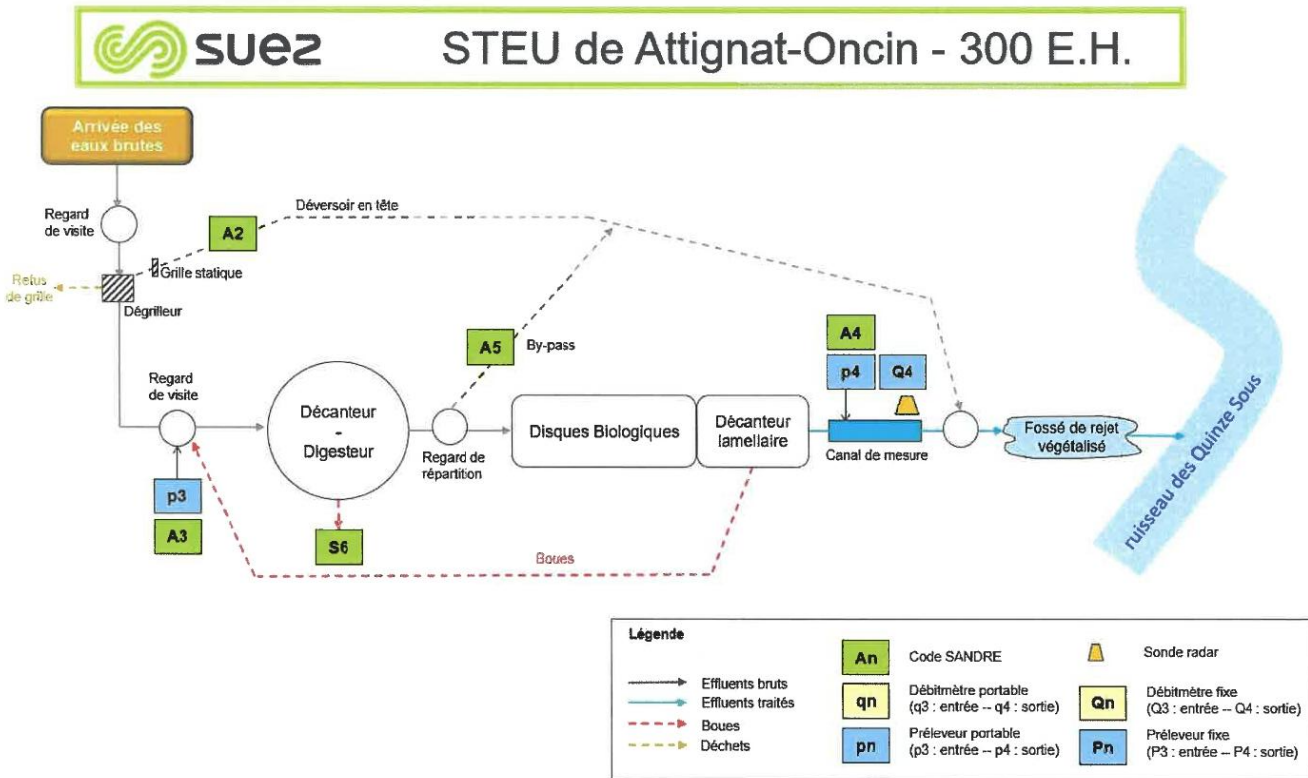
SUEZ STEU de Attignat-Oncin - 300 E.H.

Arrivée des eaux brutes

Regard de visite

A2

Déversoir en tête

Grille statique

Refus de grille

Dégrilleur

A5

By-pass

A4

p4

Q4

Regard de visite

Décanteur - Digesteur

Regard de répartition

Disques Biologiques

Décanteur lamellaire

Canal de mesure

Fossé de rejet végétalisé

ruisseau des Quinze Sous

p3

A3

S6

Boues

Légende

Effluents bruts
Effluents traités
Boues
Déchets

An Code SANDRE

qn Débitmètre portable (q3 : entrée -- q4 : sortie)

pn Préleveur portable (p3 : entrée -- p4 : sortie)

Sonde radar

Qn Débitmètre fixe (Q3 : entrée -- Q4 : sortie)

Pn Préleveur fixe (P3 : entrée -- P4 : sortie)